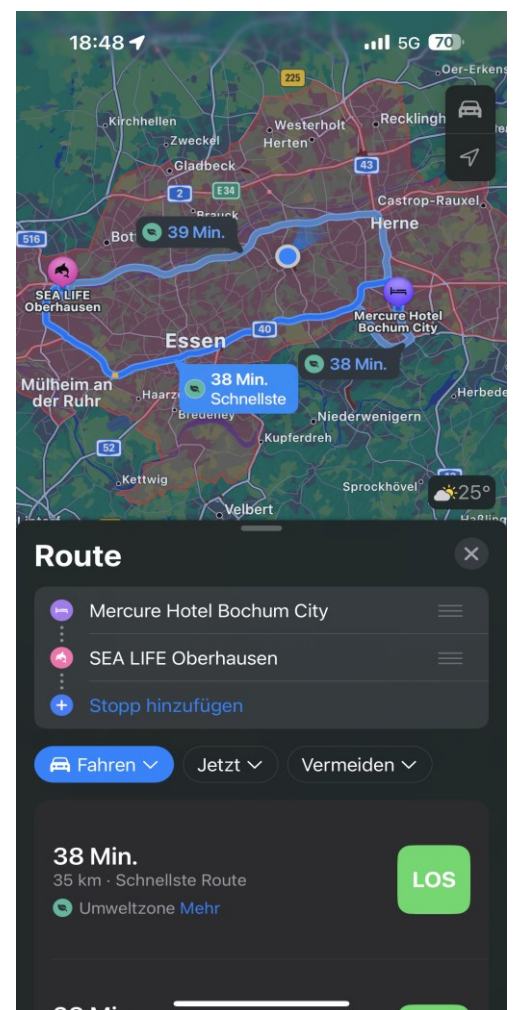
18:48

5G 70

225

Oer-Erkens

Kirchhellen

Westerholt

Recklingh

Zweckel

Herten

Gladbeck

43

2

E34

Castrop-Rauxel

Brauck

Herne

516

Bot

39 Min.

SEA LIFE Oberhausen

Mercure Hotel Bochum City

Essen

40

38 Min.

Mülheim an der Ruhr

38 Min. Schnellste

Haarz

Herbede

Bredeney

Niederwenigern

52

Kupferdreh

Kettwig

Sprockhövel

25°

Velbert

Haßling

Route

Mercure Hotel Bochum City

SEA LIFE Oberhausen

Stopp hinzufügen

Fahren

Jetzt

Vermeiden

38 Min.

35 km · Schnellste Route

Umweltzone Mehr

LOS

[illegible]